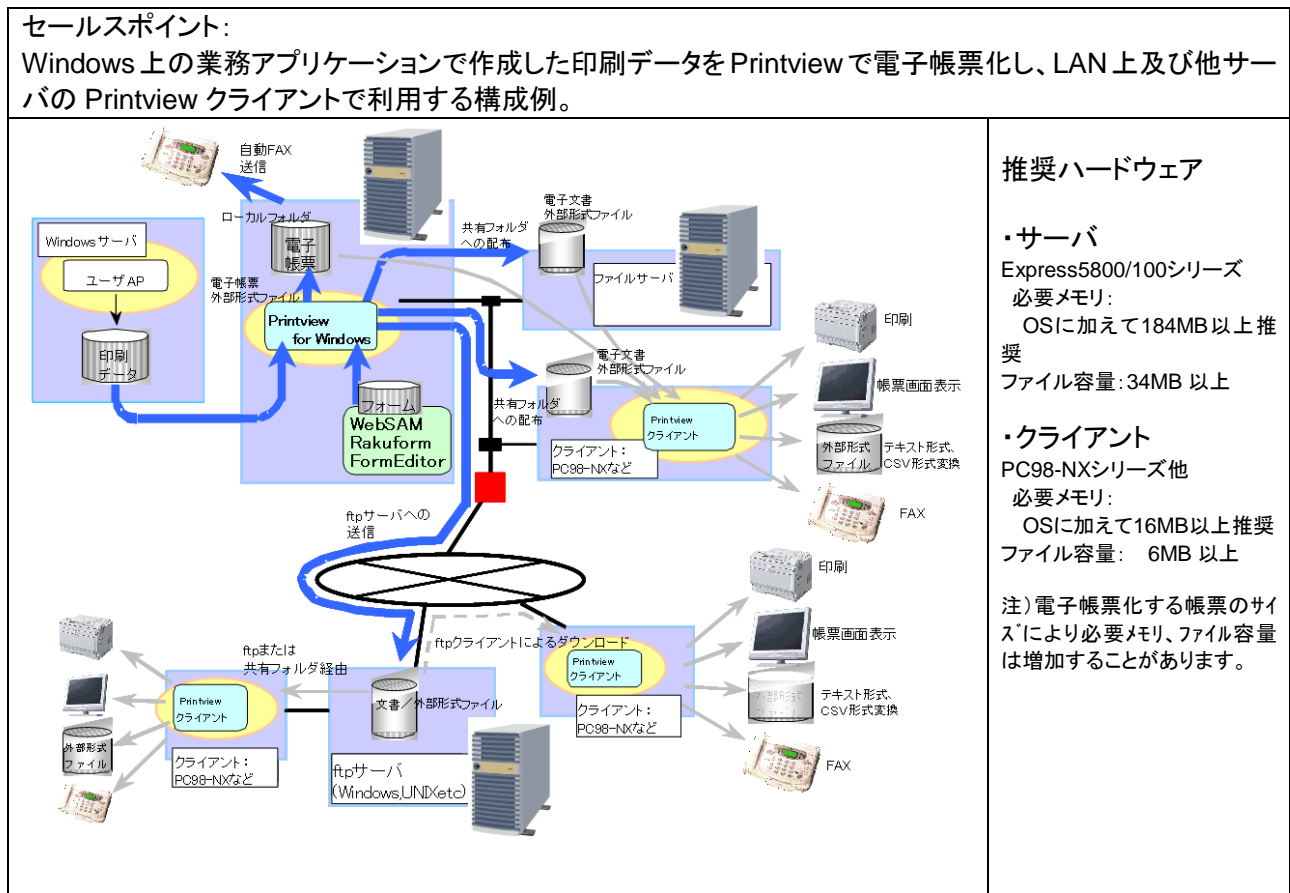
セールスポイント:
Windows上の業務アプリケーションで作成した印刷データをPrintviewで電子帳票化し、LAN上及び他サーバの Printview クライアントで利用する構成例。

自動FAX
送信

ローカルフォルダ

電子
帳票

Windowsサーバ

ユーザAP

印刷
データ

電子帳票
外部形式ファイル

Printview
for Windows

フォーム
WebSAM
Rakuform
FormEditor

共有フォルダ
への配布

電子文書
外部形式ファイル

ファイルサーバ

電子文書
外部形式ファイル

共有フォルダ
への配布

Printview
クライアント

クライアント:
PC98-NXなど

印刷

帳票画面表示

外部形式
ファイル

テキスト形式、
CSV形式変換

FAX

ftpサーバへの
送信

ftpクライアントによるダウンロード

Printview
クライアント

クライアント:
PC98-NXなど

印刷

帳票画面表示

テキスト形式、
CSV形式変換

FAX

ftpまたは
共有フォルダ経由

Printview
クライアント

外部形式
ファイル

クライアント:
PC98-NXなど

文書/外部形式ファイル

ftpサーバ
(Windows,UNIXetc)

推奨ハードウェア

・サーバ
Express5800/100シリーズ
必要メモリ:
OSに加えて184MB以上推奨
ファイル容量:34MB 以上

・クライアント
PC98-NXシリーズ他
必要メモリ:
OSに加えて16MB以上推奨
ファイル容量: 6MB 以上

注)電子帳票化する帳票のサイズにより必要メモリ、ファイル容量は増加することがあります。